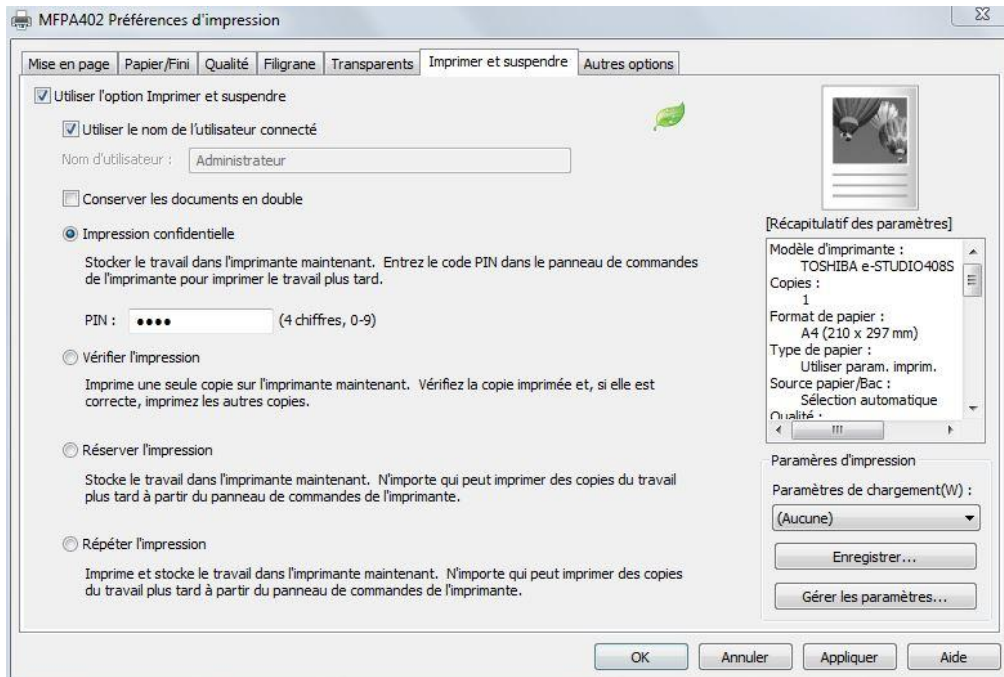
MFPA402 Préférences d'impression

Mise en page | Papier/Fini | Qualité | Filigrane | Transparents | Imprimer et suspendre | Autres options

Utiliser l'option Imprimer et suspendre

Utiliser le nom de l'utilisateur connecté

Nom d'utilisateur : Administrateur

Conserver les documents en double

Impression confidentielle

Stocker le travail dans l'imprimante maintenant. Entrez le code PIN dans le panneau de commandes de l'imprimante pour imprimer le travail plus tard.

PIN : •••• (4 chiffres, 0-9)

Vérifier l'impression

Imprime une seule copie sur l'imprimante maintenant. Vérifiez la copie imprimée et, si elle est correcte, imprimez les autres copies.

Réserver l'impression

Stocke le travail dans l'imprimante maintenant. N'importe qui peut imprimer des copies du travail plus tard à partir du panneau de commandes de l'imprimante.

Répéter l'impression

Imprime et stocke le travail dans l'imprimante maintenant. N'importe qui peut imprimer des copies du travail plus tard à partir du panneau de commandes de l'imprimante.

[Récapitulatif des paramètres]

Modèle d'imprimante :
TOSHIBA e-STUDIO408S
Copies :
1
Format de papier :
A4 (210 x 297 mm)
Type de papier :
Utiliser param. imprim.
Source papier/Bac :
Sélection automatique
Qualité :

Paramères d'impression

Paramètres de chargement(W) :

(Aucune)

Enregistrer...

Gérer les paramètres...

OK | Annuler | Appliquer | Aide